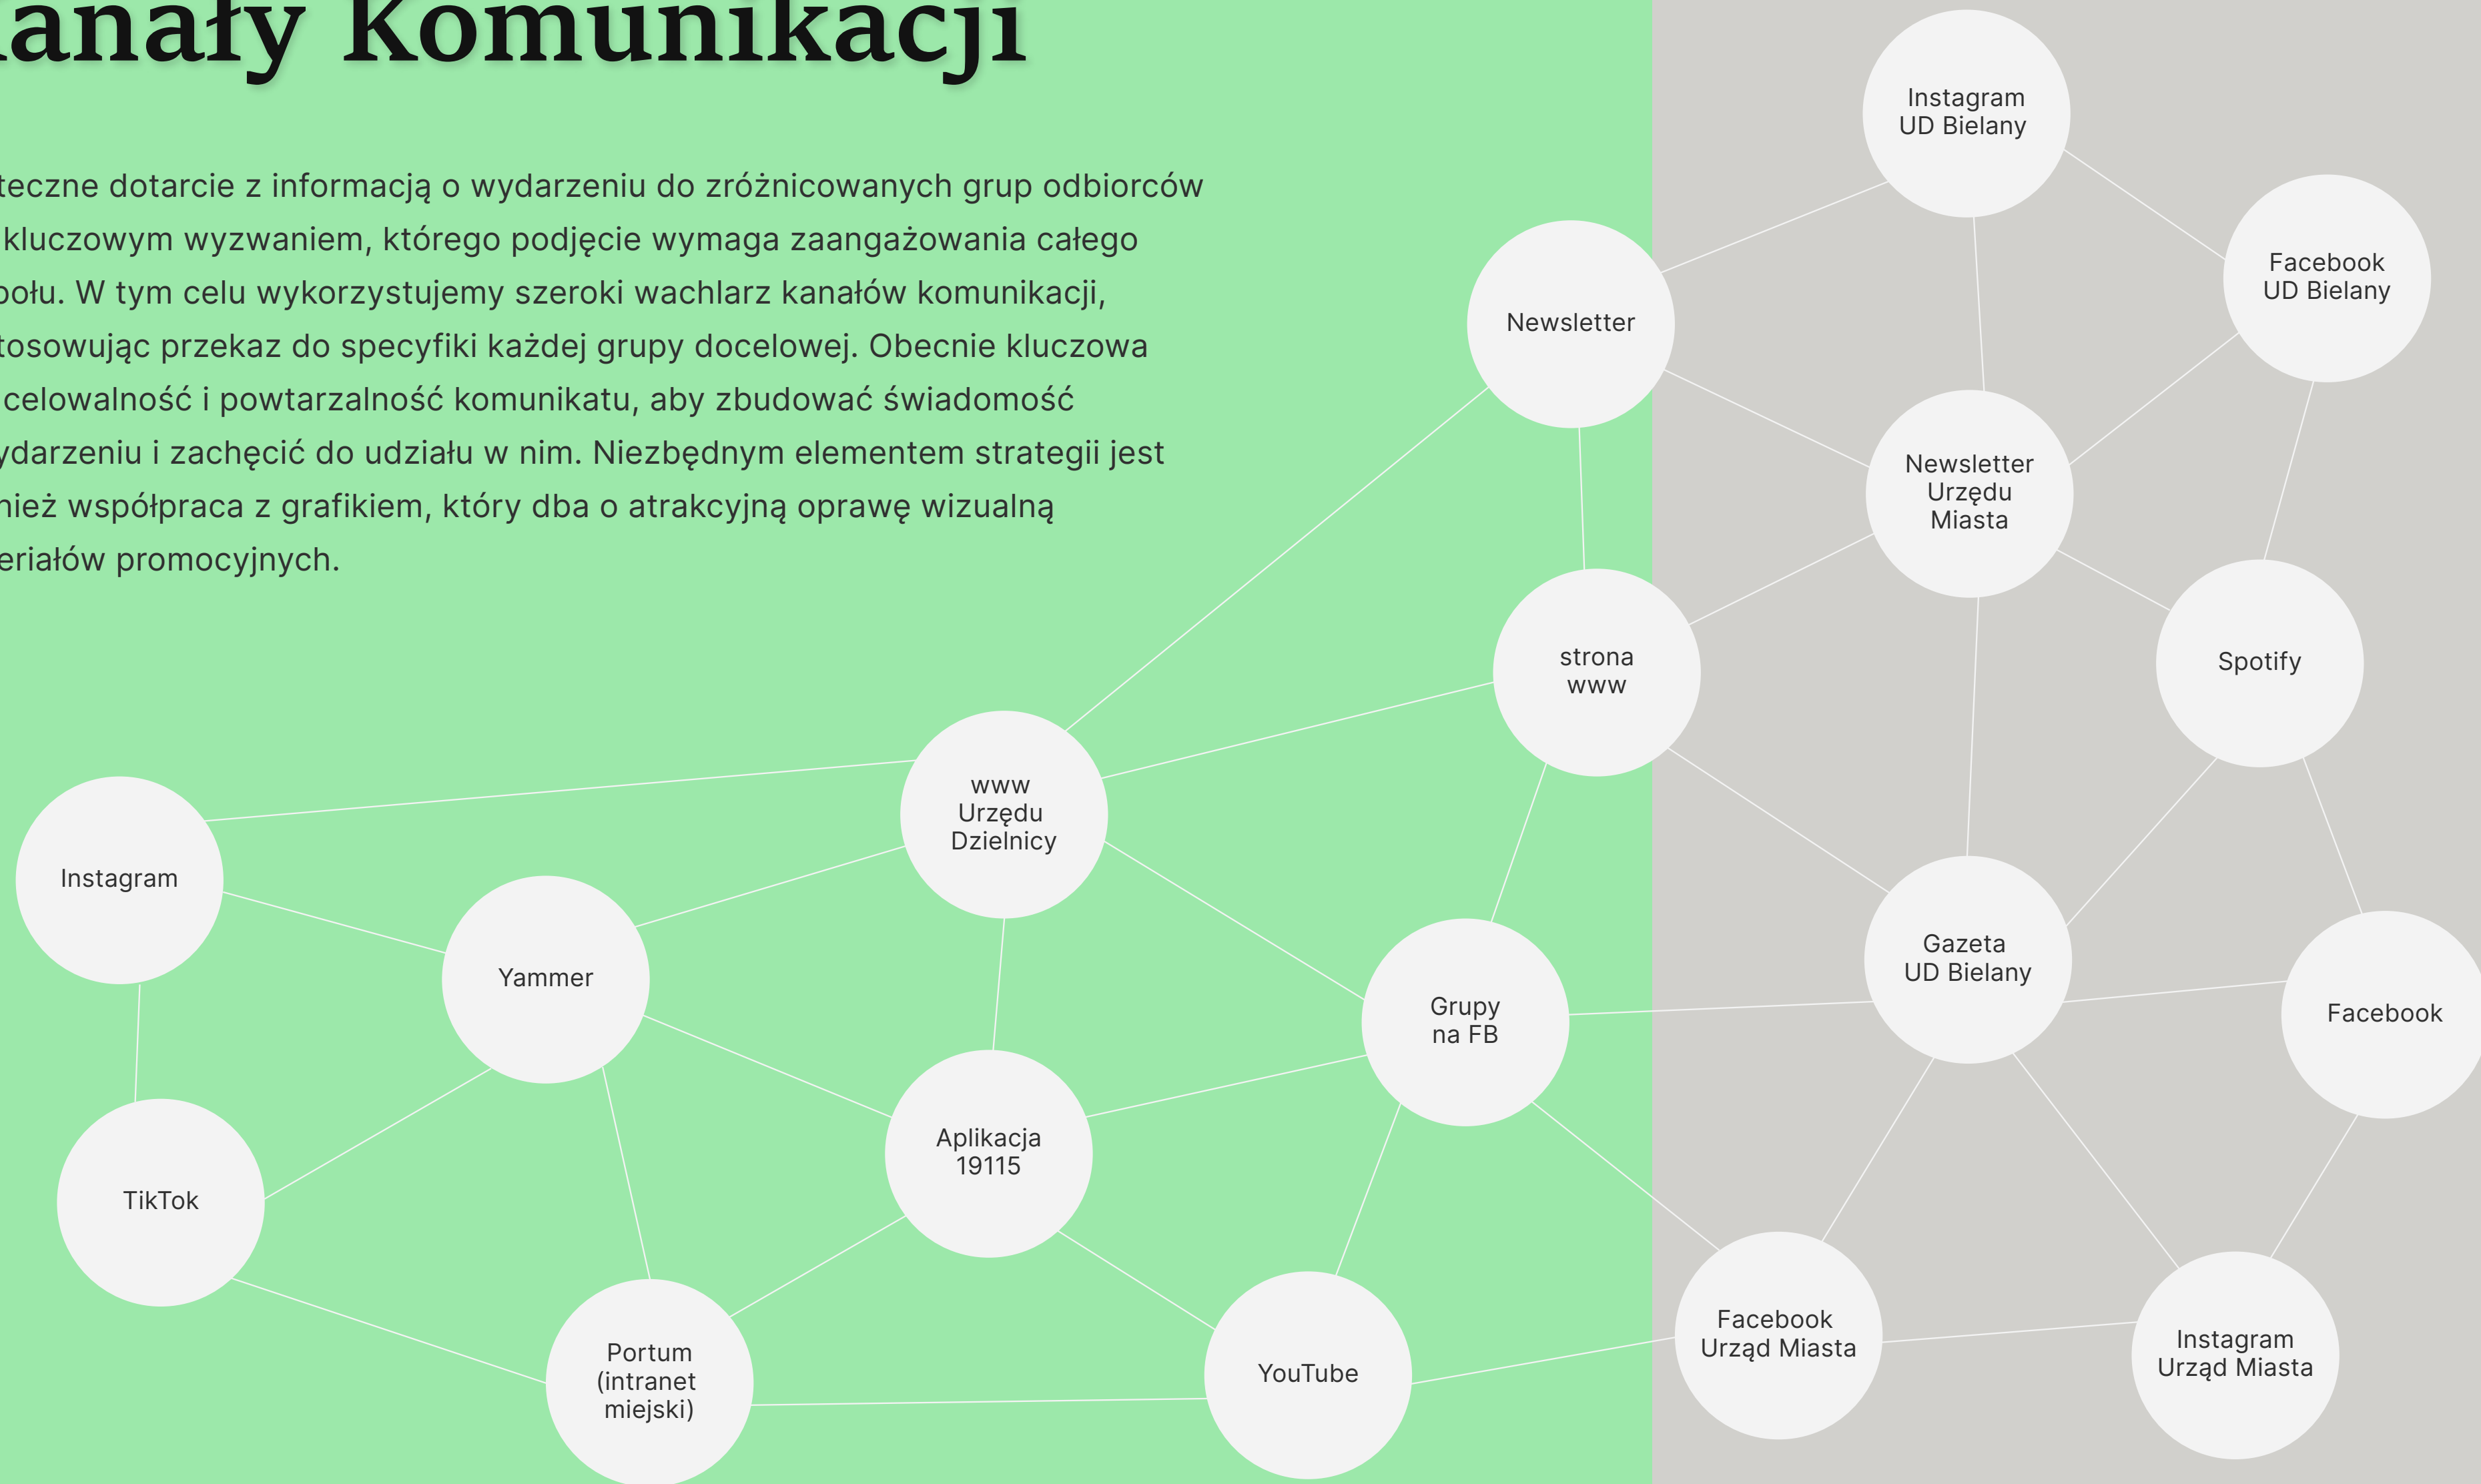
anały Komunikacji

teczne dotarcie z informacją o wydarzeniu do zróżnicowanych grup odbiorców kluczowym wyzwaniem, którego podjęcie wymaga zaangażowania całego połu. W tym celu wykorzystujemy szeroki wachlarz kanałów komunikacji, tosowując przekaz do specyfiki każdej grupy docelowej. Obecnie kluczowa celowalność i powtarzalność komunikatu, aby zbudować świadomość ydarzeniu i zachęcić do udziału w nim. Niezbędnym elementem strategii jest nież współpraca z grafikiem, który dba o atrakcyjną oprawę wizualną eriałów promocyjnych.

Instagram UD Bielany

Facebook UD Bielany

Newsletter

Newsletter Urzędu Miasta

strona www

Spotify

www Urzędu Dzielnicy

Instagram

Yammer

Gazeta UD Bielany

Grupy na FB

Facebook

Aplikacja 19115

TikTok

Facebook Urząd Miasta

Instagram Urząd Miasta

Portum (intranet miejski)

YouTube